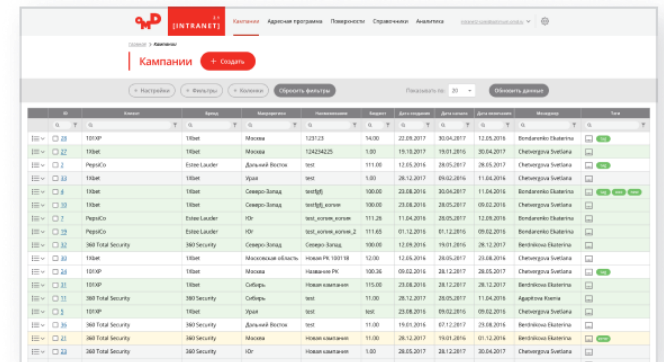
[INTRANET] Кампании Адресная программа Поверхности Справочники Аналитика

Главная / Кампании

Кампании + Создать

Настройки Фильтры Колонки Сбросить фильтры Показывать по: 20 Обновить данные

| № | Клиент | Бренд | Макрорегион | Наименование | Бюджет | Дата создания | Дата начала | Дата окончания | Менеджер | Теги |
|---|---|---|---|---|---|---|---|---|---|---|
| 28 | 101XP | 1Xbet | Москва | 123123 | 14.00 | 22.09.2017 | 30.04.2017 | 12.05.2016 | Bondarenko Ekaterina | |
| 27 | 1Xbet | 1Xbet | Москва | 124234225 | 1.00 | 19.10.2017 | 19.01.2016 | 28.05.2017 | Chetvergova Svetlana | |
| 26 | PepsiCo | Estee Lauder | Дальний Восток | test | 111.00 | 12.05.2016 | 28.05.2017 | 28.05.2017 | Chetvergova Svetlana | |
| 25 | 1Xbet | 1Xbet | Урал | test | 1.00 | 28.12.2017 | 09.02.2016 | 11.04.2016 | Chetvergova Svetlana | |
| 4 | 1Xbet | 1Xbet | Северо-Запад | testfgfj | 100.00 | 23.08.2016 | 01.12.2016 | 11.04.2016 | Bondarenko Ekaterina | |
| 5 | 1Xbet | 1Xbet | Северо-Запад | testfgfj_копия | 100.00 | 23.08.2016 | 28.05.2017 | 09.02.2016 | Chetvergova Svetlana | |
| 7 | PepsiCo | Estee Lauder | Юг | test_копия_копия | 111.26 | 11.04.2016 | 11.04.2016 | 12.05.2016 | Chetvergova Svetlana | |
| 19 | PepsiCo | Estee Lauder | Юг | test_копия_копия_2 | 111.65 | 01.12.2016 | 01.12.2016 | 23.08.2016 | Chetvergova Svetlana | |
| 20 | 360 Total Security | 360 Security | Северо-Запад | Северо-Запад | 100.00 | 01.12.2016 | 30.04.2017 | 12.05.2016 | Berdnikova Ekaterina | |
| 21 | 1Xbet | 1Xbet | Московская область | Новая РК 100118 | 12.00 | 12.05.2016 | 28.05.2017 | 28.05.2017 | Chetvergova Svetlana | |
| 24 | 101XP | 1Xbet | Москва | Название РК | 100.36 | 09.02.2016 | 28.05.2017 | 09.02.2016 | Chetvergova Svetlana | |
| 23 | 360 Total Security | 360 Security | Сибирь | Новая кампания | 111.05 | 23.08.2016 | 30.04.2017 | 11.04.2016 | Berdnikova Ekaterina | |
| 22 | 360 Total Security | 1Xbet | Москва | Новая кампания | 11.00 | 28.12.2017 | 28.12.2017 | 01.12.2016 | Agaptova Ksenia | |
| 28 | 101XP | 1Xbet | Урал | test | 11.00 | 19.01.2016 | 07.12.2017 | 19.01.2016 | Chetvergova Svetlana | |
| 21 | 360 Total Security | 360 Security | Юг | Новая кампания | 8.00 | 28.12.2017 | 28.12.2017 | 23.08.2016 | Berdnikova Ekaterina | |
| 22 | 360 Total Security | 360 Security | Москва | Новая кампания | 8.00 | 23.08.2016 | 01.12.2016 | 12.05.2016 | Berdnikova Ekaterina | |